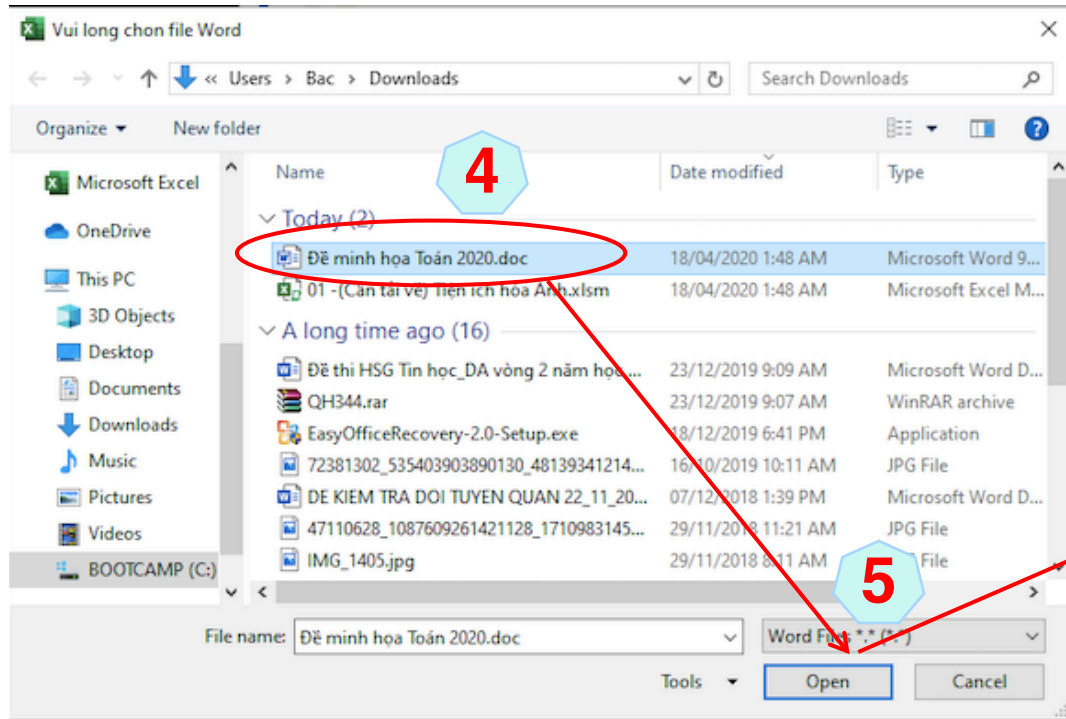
Vui long chon file Word

« Users > Bac > Downloads

Search Downloads

Organize ▾ New folder

Microsoft Excel
OneDrive
This PC
3D Objects
Desktop
Documents
Downloads
Music
Pictures
Videos
BOOTCAMP (C:)

4

| Name | Date modified | Type |
|---|---|---|
| Today (2) | | |
| Đề minh họa Toán 2020.doc | 18/04/2020 1:48 AM | Microsoft Word 9... |
| 01 -(Cần tải về) Tiện ích hóa Anh.xlsm | 18/04/2020 1:48 AM | Microsoft Excel M... |
| A long time ago (16) | | |
| Đề thi HSG Tin học_DA vòng 2 năm học... | 23/12/2019 9:09 AM | Microsoft Word D... |
| QH344.rar | 23/12/2019 9:07 AM | WinRAR archive |
| EasyOfficeRecovery-2.0-Setup.exe | 18/12/2019 6:41 PM | Application |
| 72381302_535403903890130_48139341214... | 16/10/2019 10:11 AM | JPG File |
| DE KIEM TRA DOI TUYEN QUAN 22_11_20... | 07/12/2018 1:39 PM | Microsoft Word D... |
| 47110628_1087609261421128_1710983145... | 29/11/2018 11:21 AM | JPG File |
| IMG_1405.jpg | 29/11/2018 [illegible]:11 AM | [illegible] File |

5

File name: Đề minh họa Toán 2020.doc

Word Files *.* (*.*)

Tools ▾

Open

Cancel